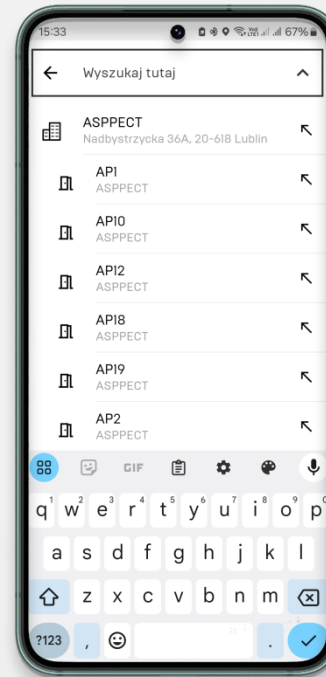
15:33
67%

Wyszukaj tutaj

ASPPECT
Nadbystrzycka 36A, 20-618 Lublin

AP1
ASPPECT

AP10
ASPPECT

AP12
ASPPECT

AP18
ASPPECT

AP19
ASPPECT

AP2
ASPPECT

GIF

q w e r t y u i o p
a s d f g h j k l
z x c v b n m
?123 , .